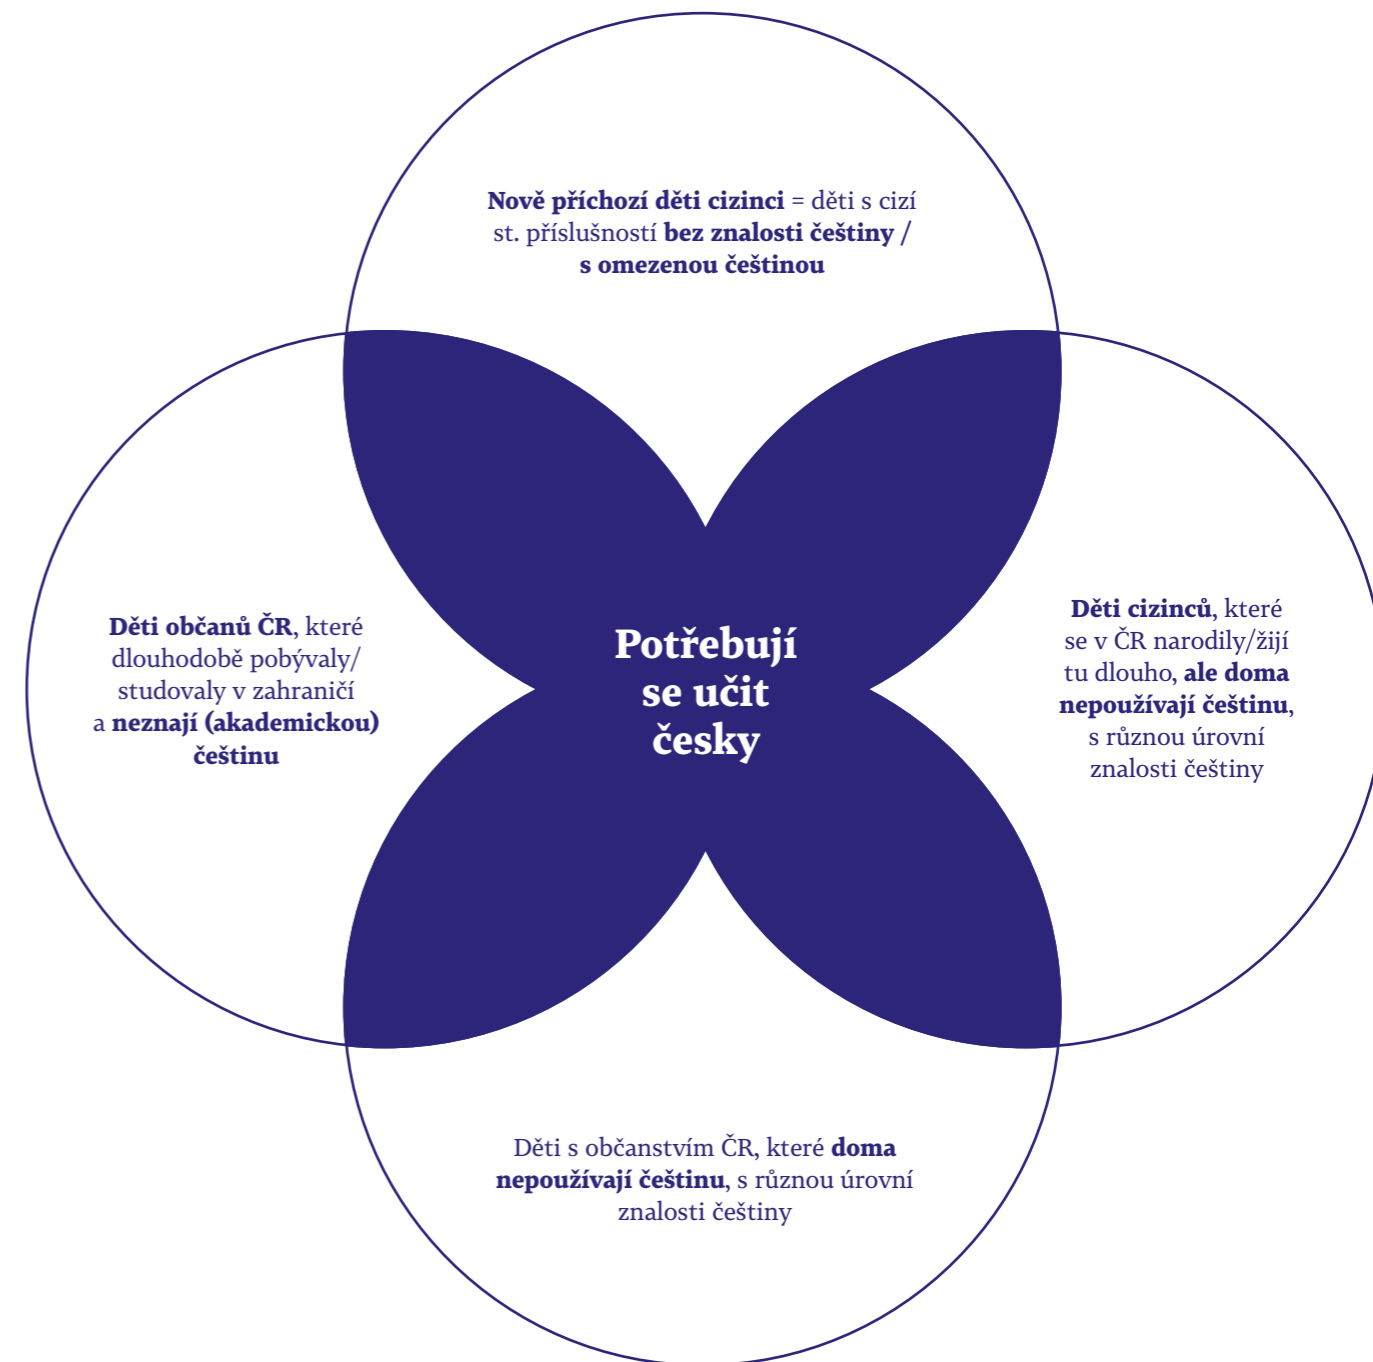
Nově příchozí děti cizinci = děti s cizí st. příslušností bez znalosti češtiny / s omezenou češtinou

Děti občanů ČR, které dlouhodobě pobývaly/ studovaly v zahraničí a neznají (akademickou) češtinu

Potřebují se učit česky

Děti cizinců, které se v ČR narodily/žijí tu dlouho, ale doma nepoužívají češtinu, s různou úrovní znalosti češtiny

Děti s občanstvím ČR, které doma nepoužívají češtinu, s různou úrovní znalosti češtiny